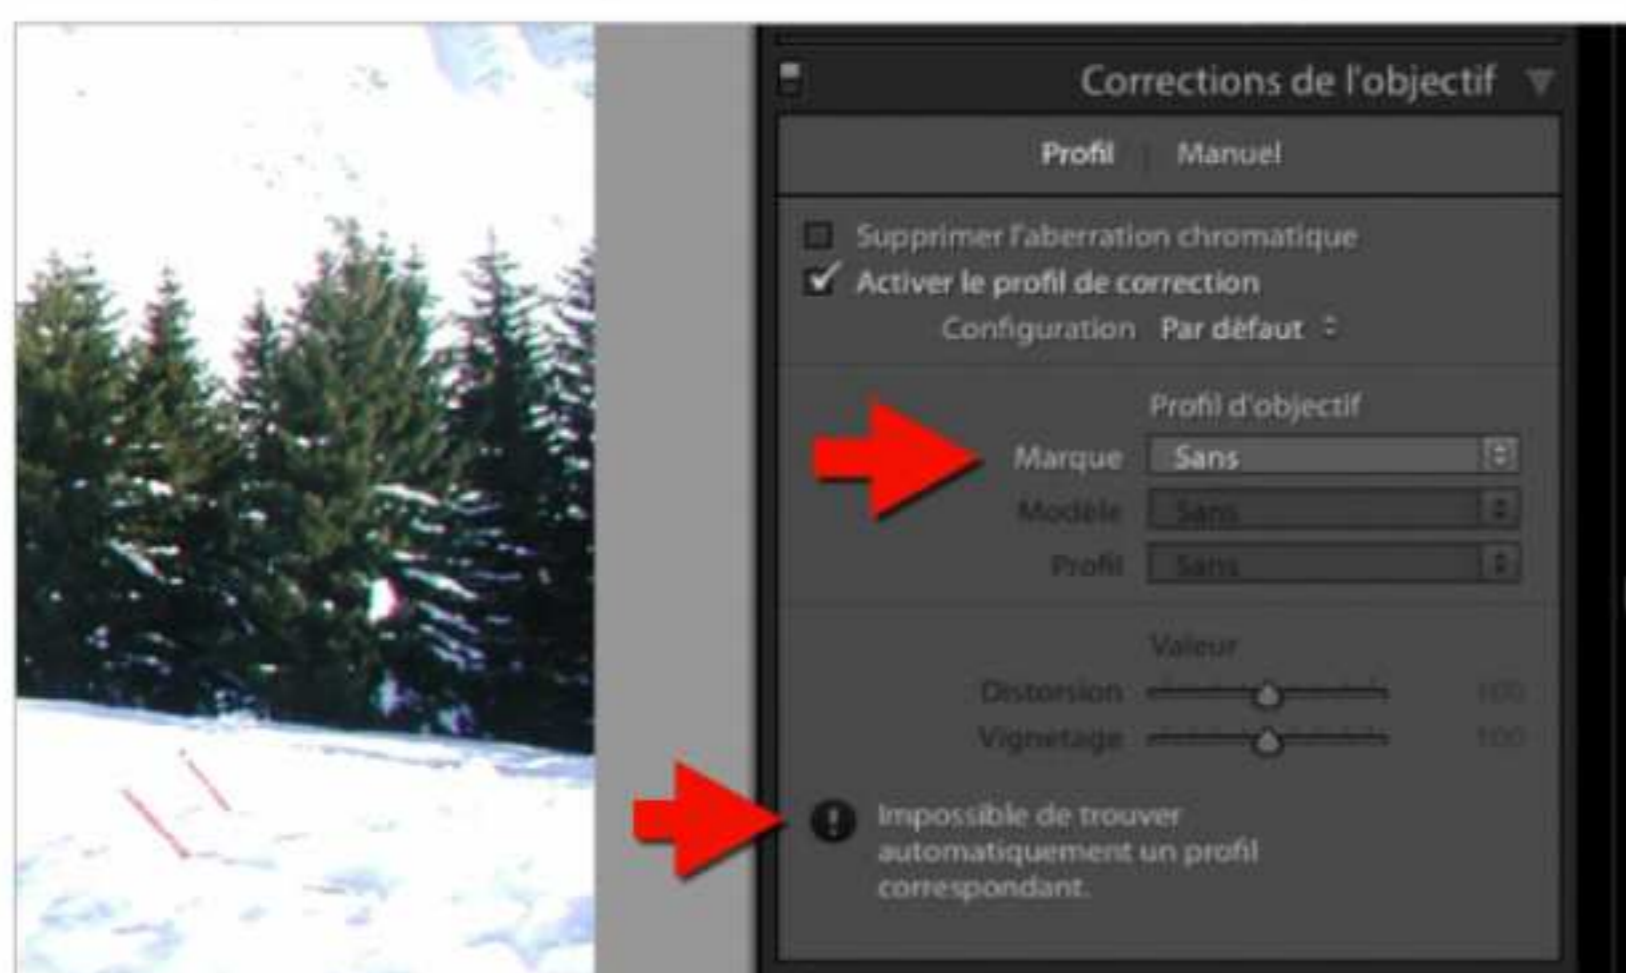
Corrections de l'objectif

Profil | Manuel

Supprimer l'aberration chromatique
Activer le profil de correction
Configuration Par défaut

Profil d'objectif
Marque Sans
Modèle Sans
Profil Sans

Valeur
Distorsion 100
Vignetage 100

Impossible de trouver automatiquement un profil correspondant.